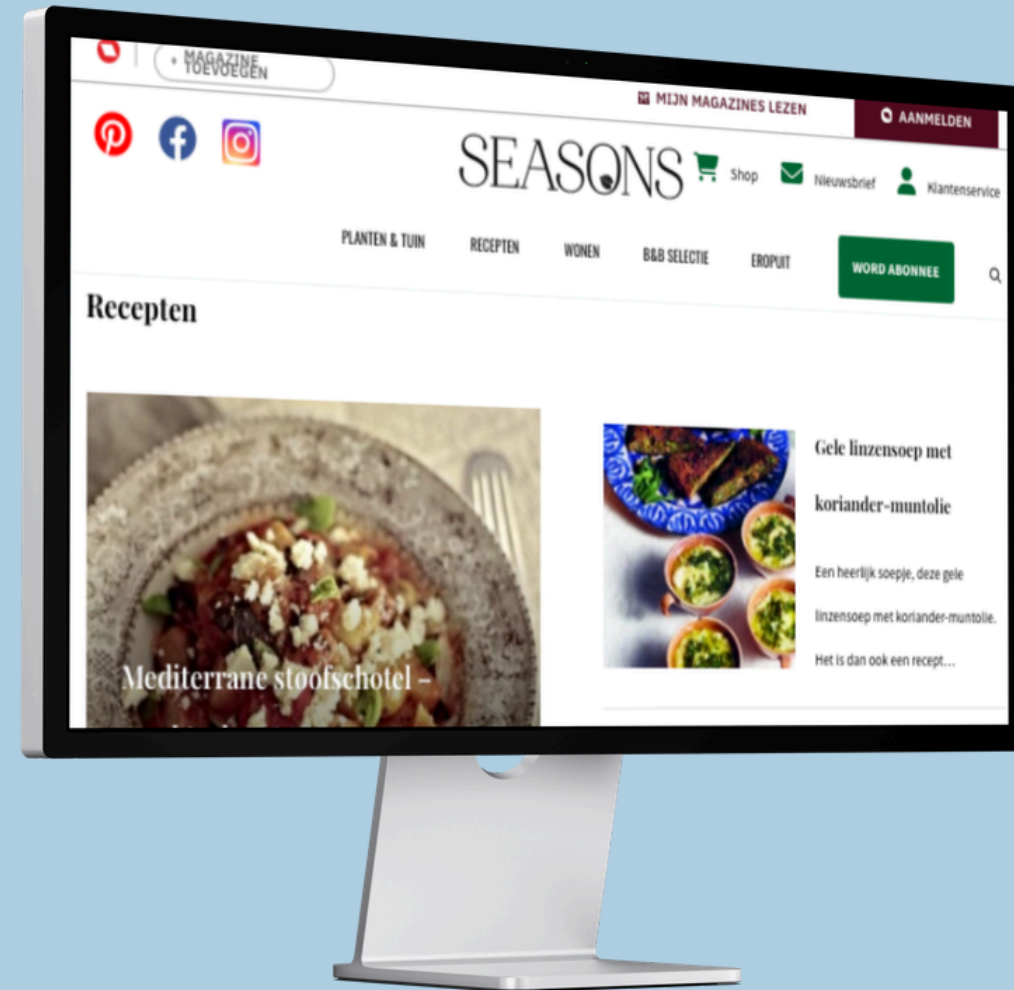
+ MAGAZINE TOEVOEGEN

MIJN MAGAZINES LEZEN

AANMELDEN

SEASONS

Shop

Nieuwsbrief

Klantenservice

PLANTEN & TUIN

RECEPTEN

WONEN

B&B SELECTIE

EROPUIT

WORD ABONNEE

Recepten

Mediterrane stoofschotel –

Gele linzensoep met koriander-muntolie

Een heerlijk soepje, deze gele linzensoep met koriander-muntolie. Het is dan ook een recept…